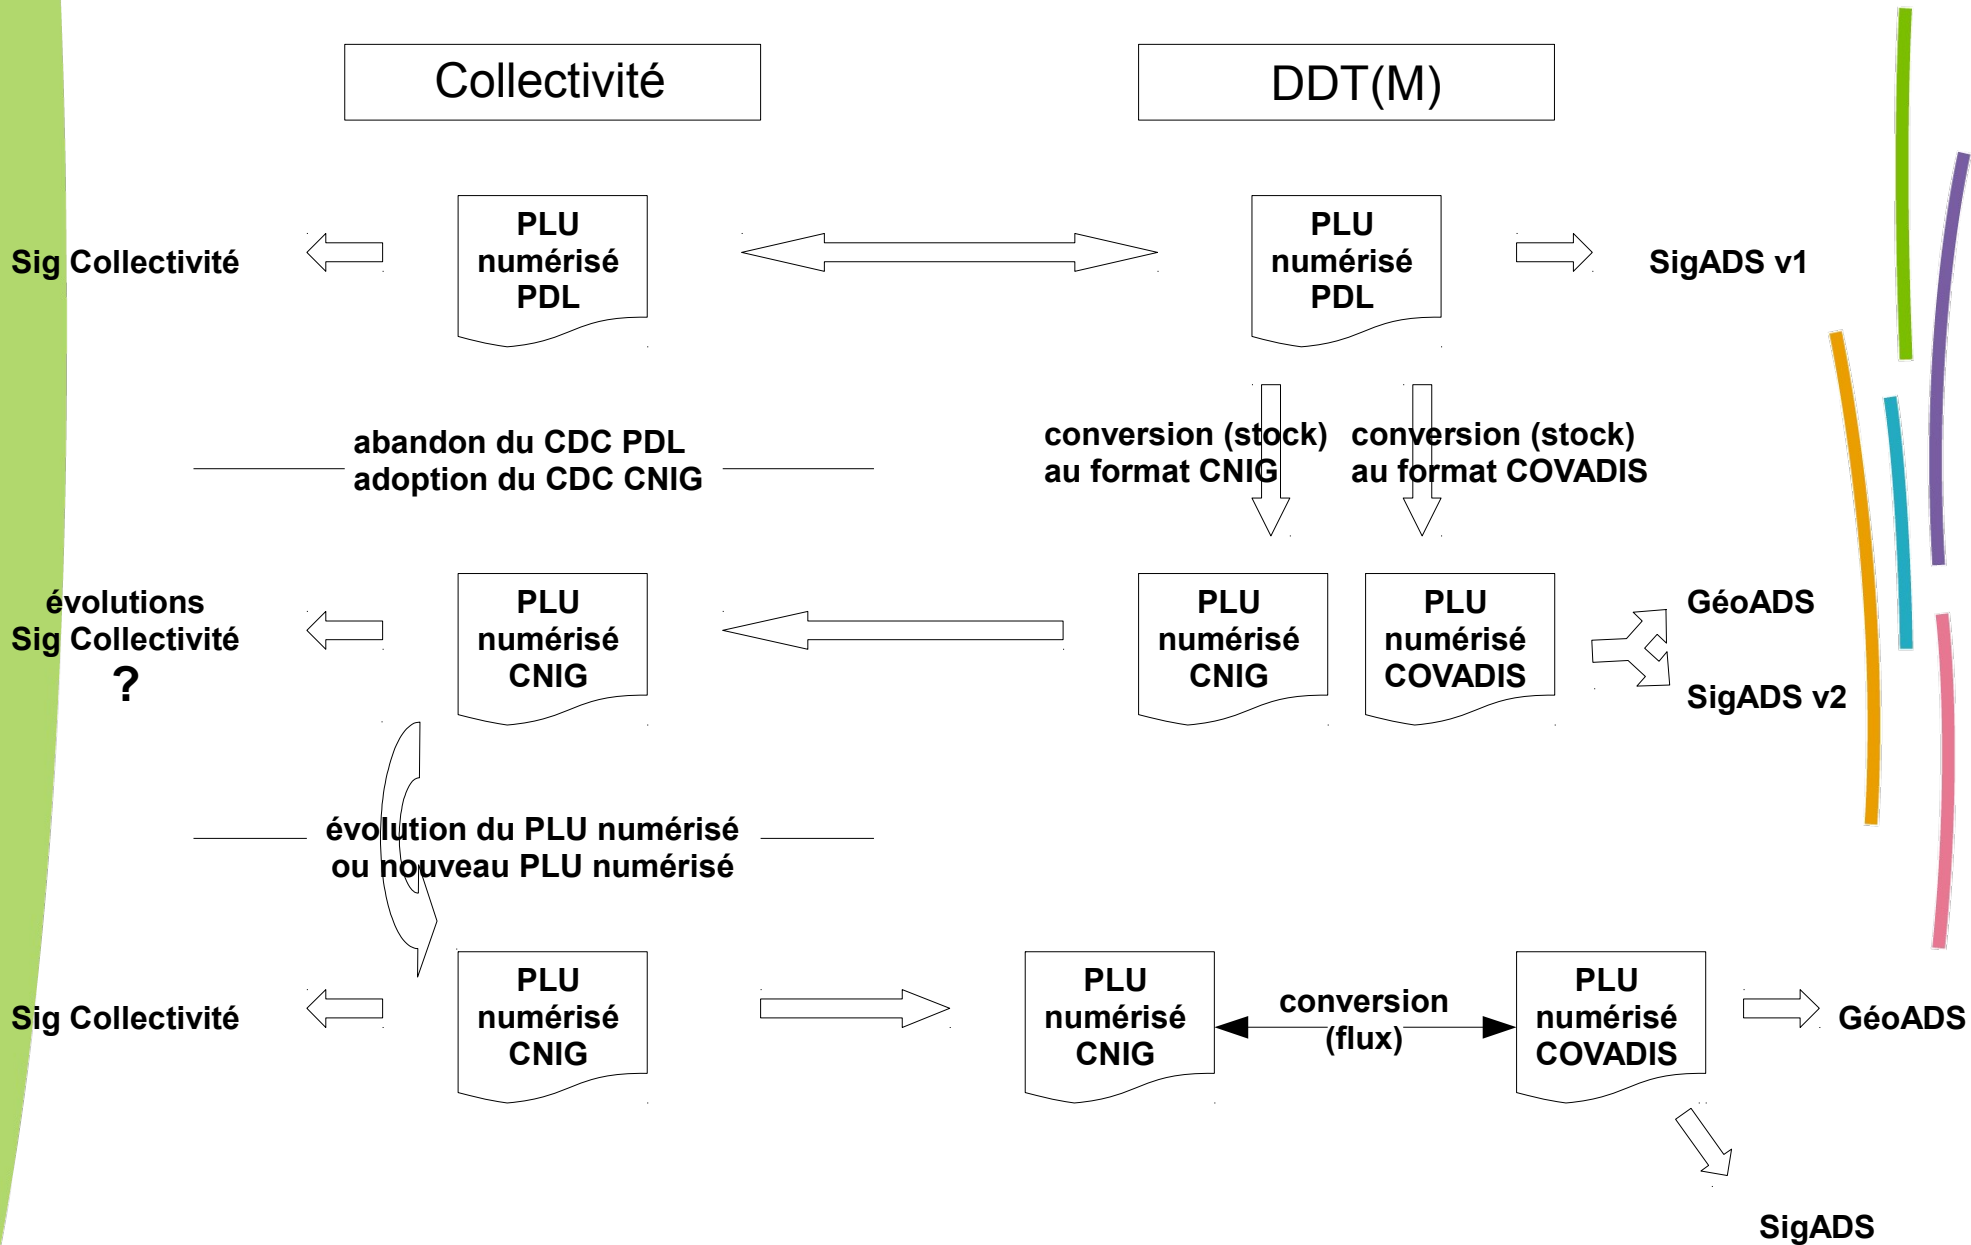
Collectivité

DDT(M)

Sig Collectivité

PLU numérisé PDL

PLU numérisé PDL

SigADS v1

abandon du CDC PDL
adoption du CDC CNIG

conversion (stock)
au format CNIG

conversion (stock)
au format COVADIS

évolutions
Sig Collectivité
?

PLU numérisé CNIG

PLU numérisé CNIG

PLU numérisé COVADIS

GéoADS

SigADS v2

évolution du PLU numérisé
ou nouveau PLU numérisé

Sig Collectivité

PLU numérisé CNIG

PLU numérisé CNIG

conversion
(flux)

PLU numérisé COVADIS

GéoADS

SigADS